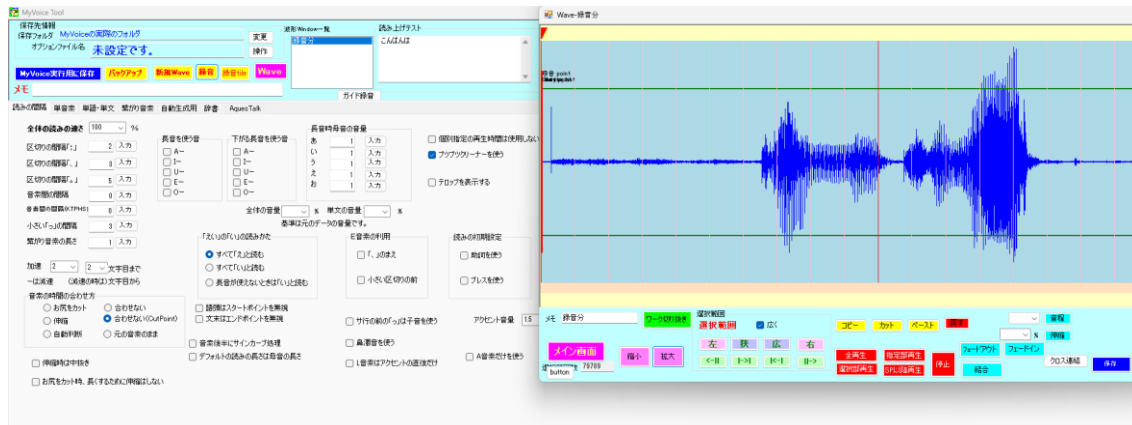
MyVoice Tool
保存先情報
保存フォルダ MyVoiceの実際のフォルダ 変更
オプションファイル名 未設定です。 操作
MyVoice実行用に保存 バックアップ 新規Wave 録音 録音tile Wave
メモ
波形Window一覧
録音分
読み上げテスト
こんばんは
ガイド録音
読みの間隔 単音素 単語・単文 繋げ音素 自動生成用 辞書 AquesTalk
全体の読みの速さ 100 %
区切りの間隔「、」 2 入力
区切りの間隔「。」 0 入力
区切りの間隔「」」 5 入力
音素間の間隔 0 入力
音素間の間隔(KTPHS) 0 入力
小さい「っ」の間隔 3 入力
繋がり音素の長さ 1 入力
長音を使う音
A~
I~
U~
E~
O~
下がる長音を使う音
A~
I~
U~
E~
O~
長音時母音の音量
あ 1 入力
い 1 入力
う 1 入力
え 1 入力
お 1 入力
個別指定の再生時間は使用しない
ブツブツクリーナーを使う
テロップを表示する
全体の音量 % 単文の音量 %
基準は元のデータの音量です。
加速 2 2 文字目まで
一ほ減速 (減速の時間は)文字目から
音素の時間の合わせ方
お尻をカット
伸縮
自動判断
合わせない
合わせない(CutPoint)
元の音素のまま
「えい」の「い」の読みかた
すべて「え」と読む
すべて「い」と読む
長音が使えないときは「い」と読む
E音素の利用
「、」のまえ
小さい区切りの前
読みの初期設定
助詞を使う
ブレスを使う
語頭はスタートポイントを無視
文末はエンドポイントを無視
音素後半にサインカーブ処理
デフォルトの読みの長さは母音の長さ
サ行の前の「っ」は子音を使う
鼻濁音を使う
L音素はアクセントの直後だけ
A音素だけを使う
アクセント音量 1.5
伸縮時は中抜き
お尻をカット時、長くするために伸縮はしない
Wave-録音分
録音 point1
メモ 録音分 ワーク切り抜き
メイン画面
縮小 拡大
選択範囲
選択範囲
広く
左 狭 広 右
<-II I->I I<-I II->
コピー カット ペースト 削除
全再生 指定部再生
選択部再生 SPL部再生
停止
フェードアウト フェードイン
結合
音程
% 伸縮
クロス連結
保存
button 79709